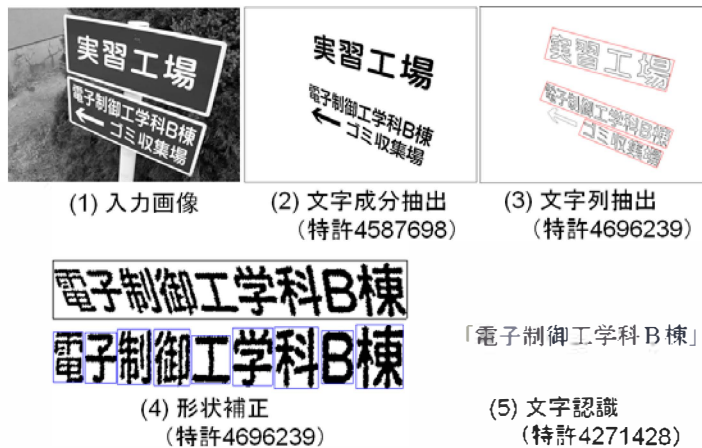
実習工場
電子制御工学科B棟
← ゴミ収集場

実習工場
電子制御工学科B棟
← ゴミ収集場

実習工場
電子制御工学科B棟
← ゴミ収集場

(1) 入力画像

(2) 文字成分抽出
(特許4587698)

(3) 文字列抽出
(特許4696239)

電子制御工学科B棟

電子制御工学科B棟

「電子制御工学科B棟」

(4) 形状補正
(特許4696239)

(5) 文字認識
(特許4271428)